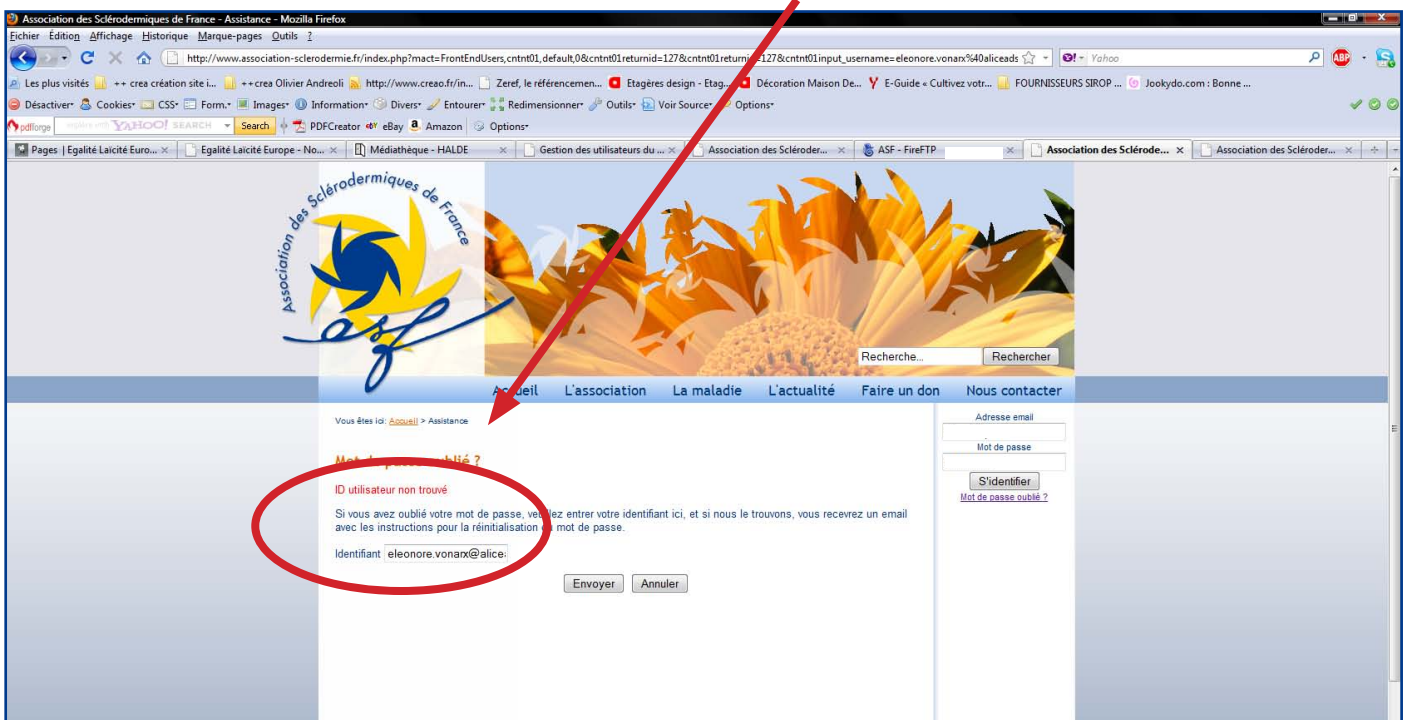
Association des Sclérodermiques de France - Assistance - Mozilla Firefox

Fichier Édition Affichage Historique Marque-pages Outils ?

http://www.association-sclerodermie.fr/index.php?mact=FrontEndUsers,cntnt01,default,0&cntnt01returnid=127&cntnt01returnid=127&cntnt01input_username=eleonore.vonarx%40aliceads

Yahoo

Les plus visités ++ crea création site i... ++crea Olivier Andreoli http://www.creao.fr/in... Zeref, le référencemen... Etagères design - Etag... Décoration Maison De... E-Guide « Cultivez votr... FOURNISSEURS SIROP ... Jookydo.com : Bonne ...

Désactiver Cookies CSS Form. Images Information Divers Entourer Redimensionner Outils Voir Source Options

pdfforge YAHOO! SEARCH Search PDFCreator eBay Amazon Options

Pages | Egalité Laïcité Euro... | Egalité Laïcité Europe - No... | Médiathèque - HALDE | Gestion des utilisateurs du ... | Association des Scléroder... | ASF - FireFTP | Association des Sclérode... | Association des Scléroder...

Association des Sclérodermiques de France

asf

Recherche... Rechercher

Accueil L'association La maladie L'actualité Faire un don Nous contacter

Vous êtes ici: Accueil > Assistance

Mot de passe oublié ?

ID utilisateur non trouvé

Si vous avez oublié votre mot de passe, veuillez entrer votre identifiant ici, et si nous le trouvons, vous recevrez un email avec les instructions pour la réinitialisation du mot de passe.

Identifiant eleonore.vonarx@alice

Envoyer Annuler

Adresse email

Mot de passe

S'identifier

Mot de passe oublié ?